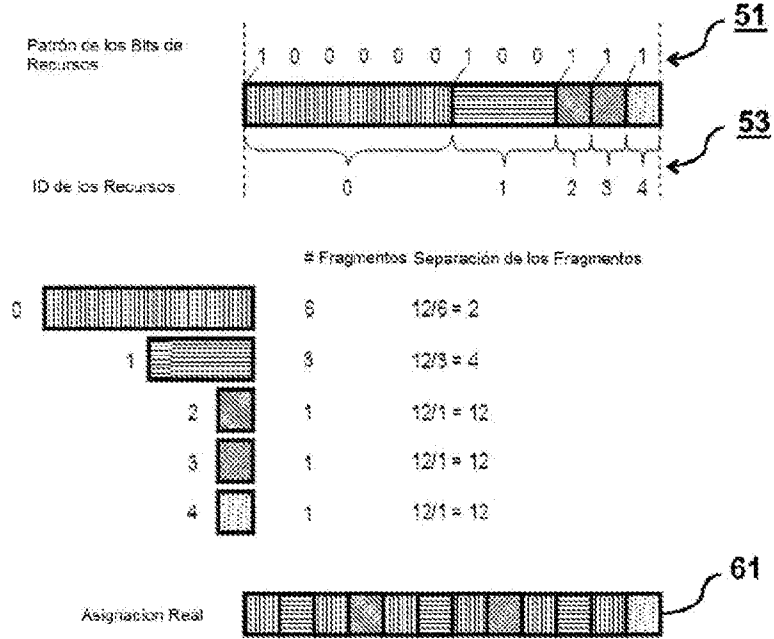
Patrón de los Bits de Recursos

1 0 0 0 0 0 1 0 0 1 1 1

51

53

ID de los Recursos

0 1 2 3 4

# Fragmentos Separación de los Fragmentos

| | # Fragmentos | Separación de los Fragmentos |
|---|---|---|
| 0 | 6 | 12/6 = 2 |
| 1 | 3 | 12/3 = 4 |
| 2 | 1 | 12/1 = 12 |
| 3 | 1 | 12/1 = 12 |
| 4 | 1 | 12/1 = 12 |

61

Asignacion Real